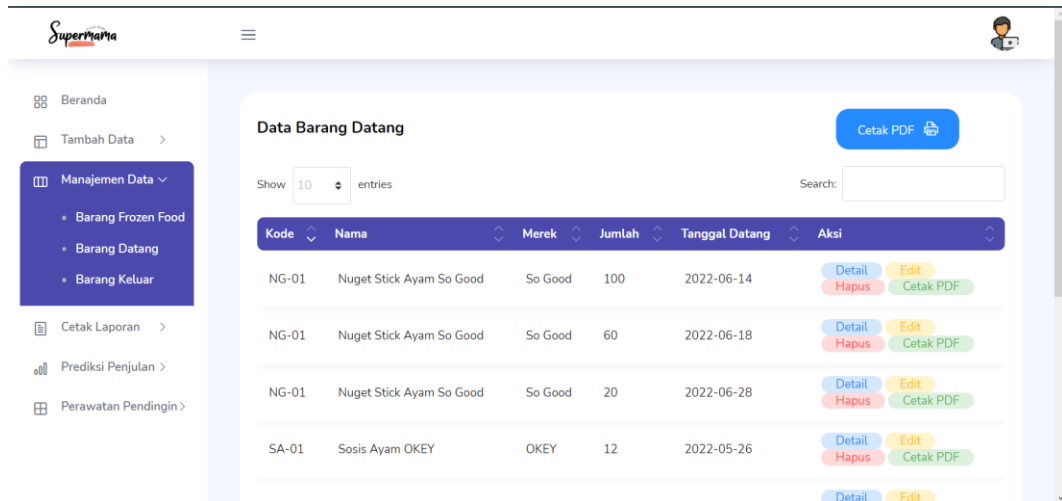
Supermama

Beranda
Tambah Data >
Manajemen Data ∨
• Barang Frozen Food
• Barang Datang
• Barang Keluar
Cetak Laporan >
Prediksi Penjulan >
Perawatan Pendingin >

Data Barang Datang

Cetak PDF

Show 10 entries

Search:

| Kode | Nama | Merek | Jumlah | Tanggal Datang | Aksi |
|---|---|---|---|---|---|
| NG-01 | Nuget Stick Ayam So Good | So Good | 100 | 2022-06-14 | Detail Edit Hapus Cetak PDF |
| NG-01 | Nuget Stick Ayam So Good | So Good | 60 | 2022-06-18 | Detail Edit Hapus Cetak PDF |
| NG-01 | Nuget Stick Ayam So Good | So Good | 20 | 2022-06-28 | Detail Edit Hapus Cetak PDF |
| SA-01 | Sosis Ayam OKEY | OKEY | 12 | 2022-05-26 | Detail Edit Hapus Cetak PDF |
| | | | | | Detail Edit |